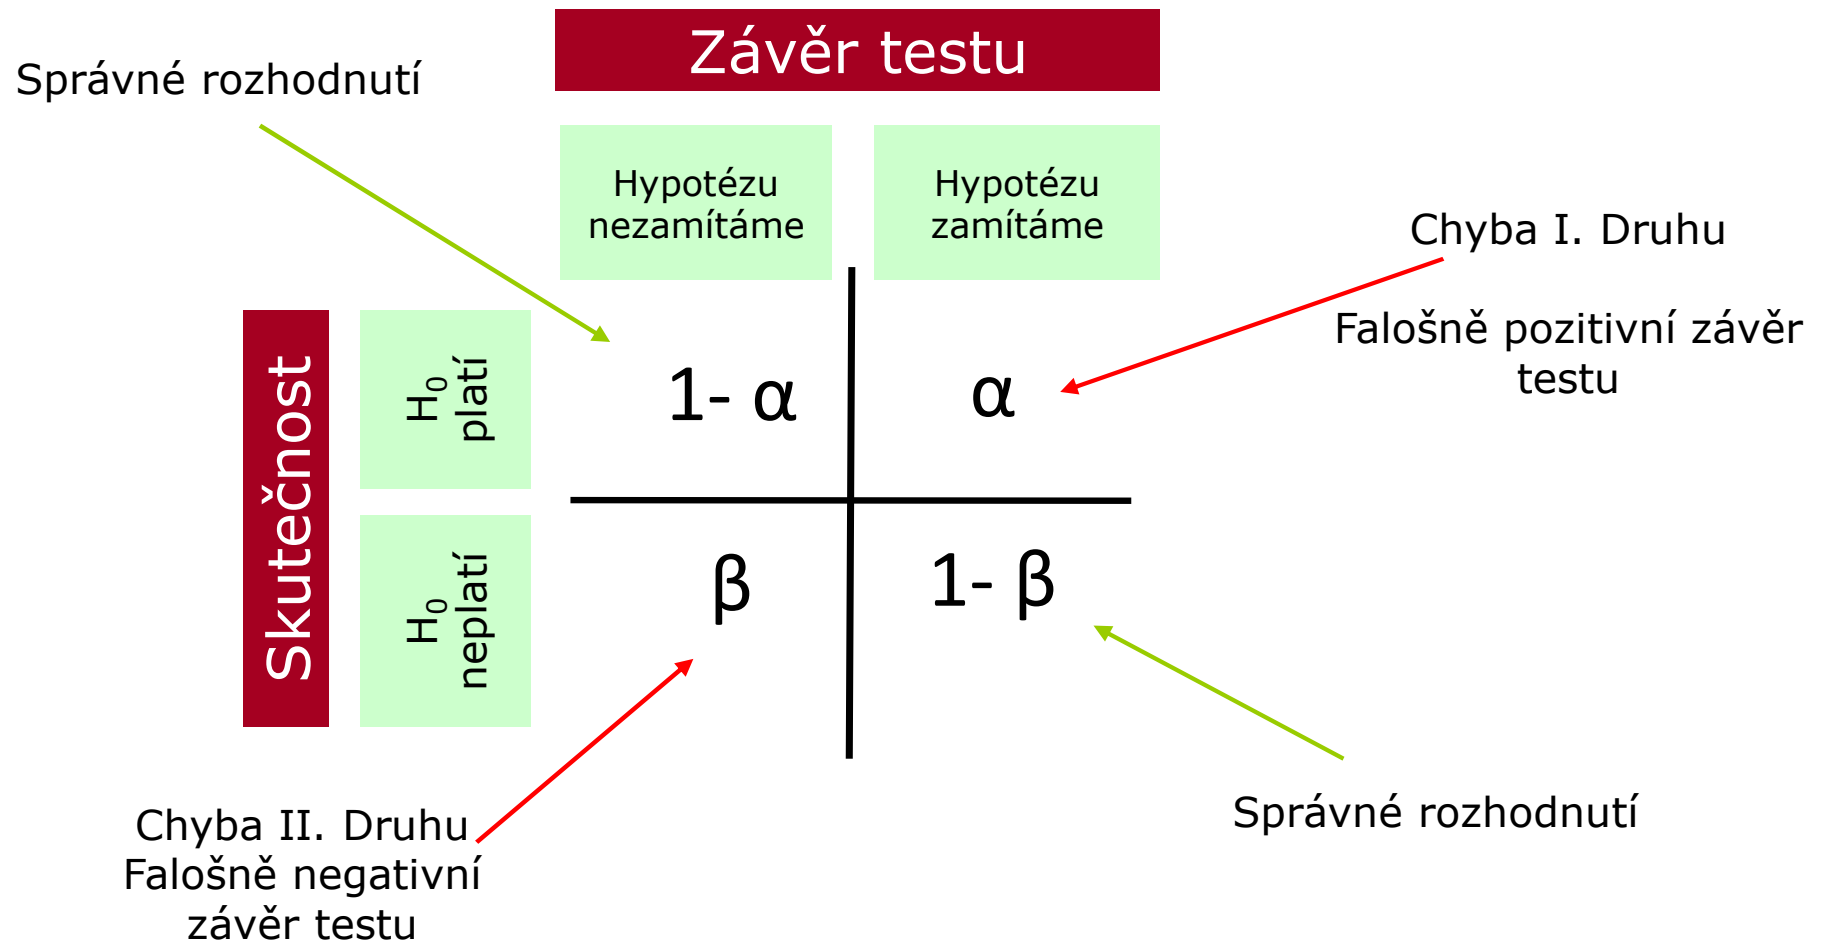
Závěr testu

Správné rozhodnutí

Hypotézu nezamítáme

Hypotézu zamítáme

Chyba I. Druhu

Falošně pozitivní závěr testu

Skutečnost

$H_0$ platí

$H_0$ neplatí

| | |
|---|---|
| 1- α | α |
| β | 1- β |

Chyba II. Druhu
Falošně negativní závěr testu

Správné rozhodnutí